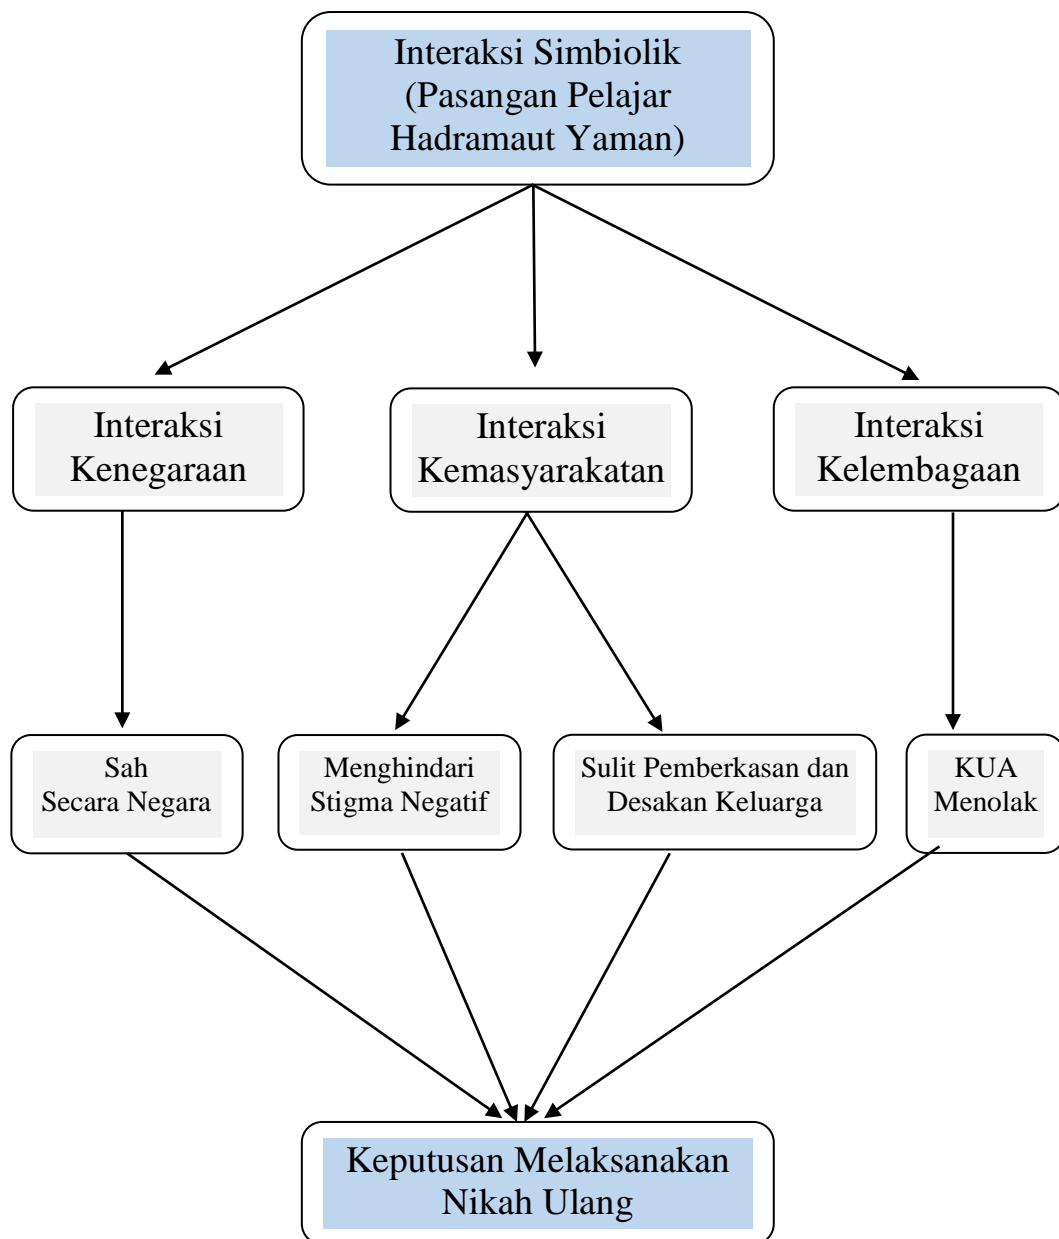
Interaksi Simbiolik (Pasangan Pelajar Hadramaut Yaman)

Interaksi Kenegaraan

Interaksi Kemasyarakatan

Interaksi Kelembagaan

Sah Secara Negara

Menghindari Stigma Negatif

Sulit Pemberkasan dan Desakan Keluarga

KUA Menolak

Keputusan Melaksanakan Nikah Ulang